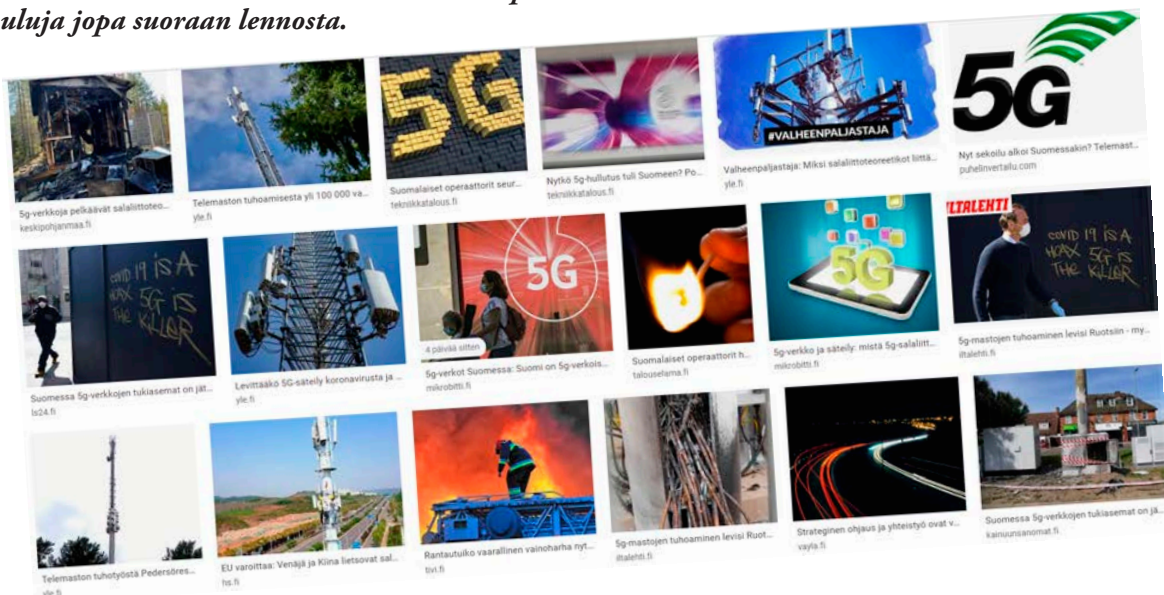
uluja jopa suoraan lennosta.

5G

5g-verkkoja pelkäävät salaliittoteo...
keskipohjanmaa.fi

Telemaston tuhoamisesta yli 100 000 va...
yle.fi

Suomalaiset operaattorit seur...
tekniikkatalous.fi

Nytkö 5g-hullutus tuli Suomeen? Po...
tekniikkatalous.fi

#VALHEENPALJASTAJA
Valheenpaljastaja: Miksi salaliittoteoreetikot liittä...
yle.fi

Nyt sekoilu alkoi Suomessakin? Telemast...
puhelinvertailu.com

COVID 19 IS A HOAX 5G IS THE KILLER
Suomessa 5g-verkkojen tukiasemat on jät...
is24.fi

Levittääkö 5G-säteily koronavirusta ja ...
yle.fi

5G
4 päivää sitten
5g-verkot Suomessa: Suomi on 5g-verkois...
mikrobitti.fi

Suomalaiset operaattorit h...
talouselama.fi

5G
5g-verkko ja säteily: mistä 5g-salaliitt...
mikrobitti.fi

ILTALEHTI
COVID 19 IS A HOAX 5G IS THE KILLER
5g-mastojen tuhoaminen levisi Ruotsiin - my...
iltalehti.fi

Telemaston tuhotyöstä Pedersöres...
yle.fi

EU varoittaa: Venäjä ja Kiina lietsovat sal...
hs.fi

Rantautuiko vaarallinen vainoharha nyt...
tivi.fi

5g-mastojen tuhoaminen levisi Ruot...
iltalehti.fi

Strateginen ohjaus ja yhteistyö ovat v...
vayla.fi

Suomessa 5g-verkkojen tukiasemat on jä...
kainuunsanomat.fi